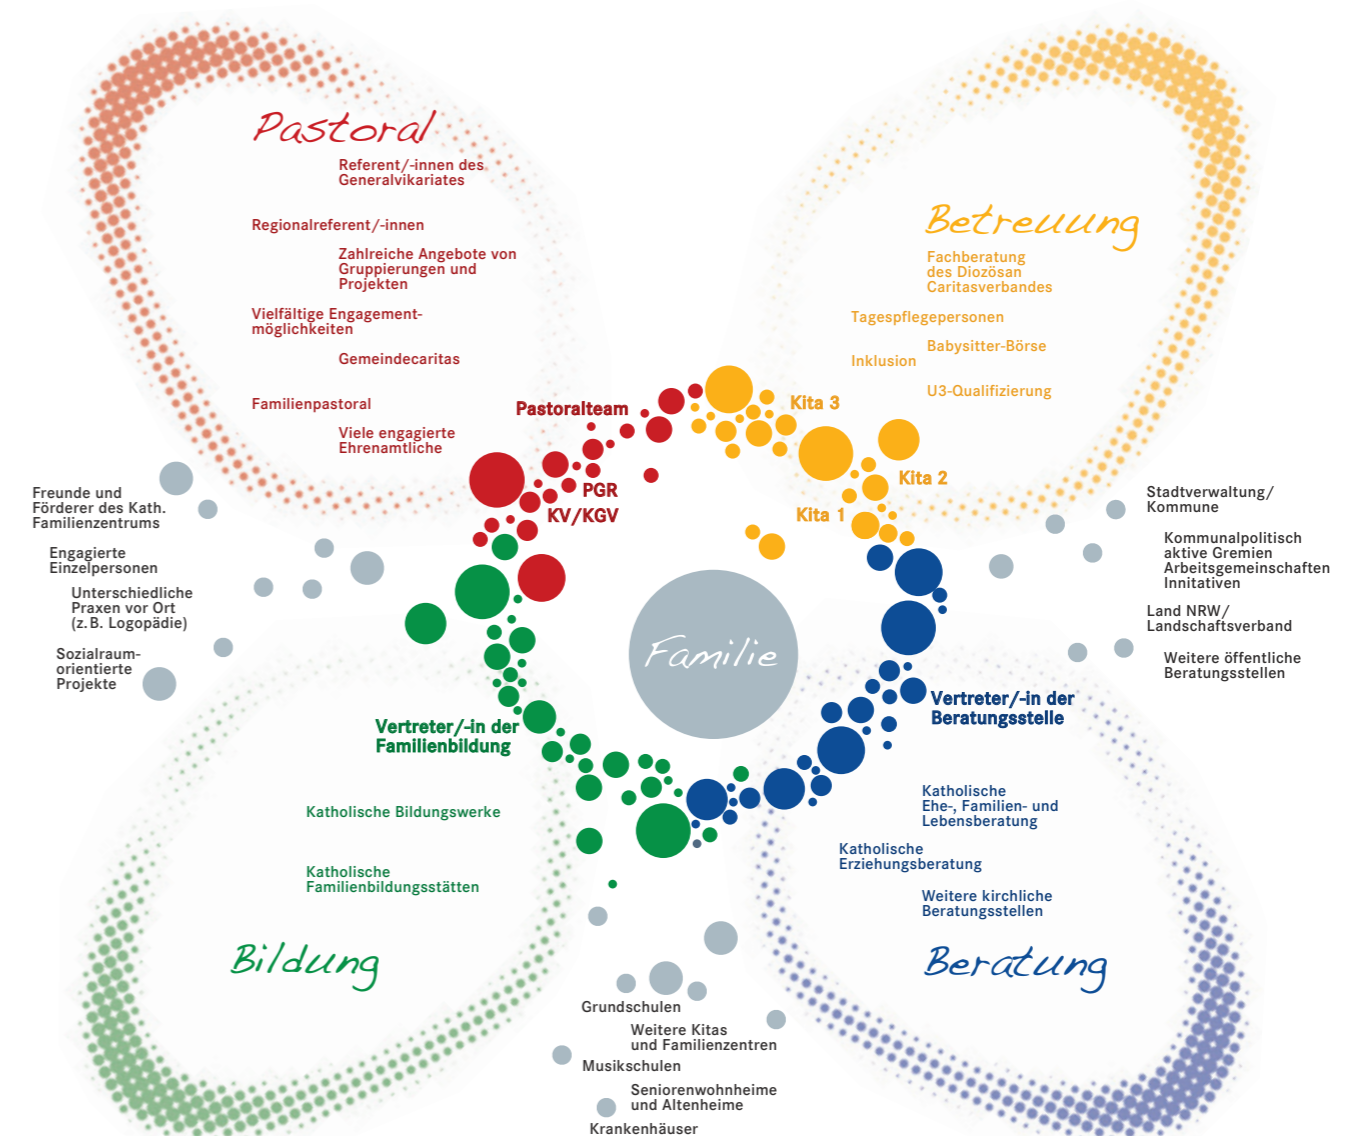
Pastoral

Referent/-innen des Generalvikariates

Regionalreferent/-innen

Zahlreiche Angebote von Gruppierungen und Projekten

Vielfältige Engagementmöglichkeiten

Gemeindecaritas

Familienpastoral

Viele engagierte Ehrenamtliche

Betreuung

Fachberatung des Diozösan Caritasverbandes

Tagespflegepersonen

Babysitter-Börse

Inklusion

U3-Qualifizierung

Pastoralteam

Kita 3

Kita 2

Kita 1

PGR

KV/KGV

Freunde und Förderer des Kath. Familienzentrums

Engagierte Einzelpersonen

Unterschiedliche Praxen vor Ort (z.B. Logopädie)

Sozialraumorientierte Projekte

Stadtverwaltung/ Kommune

Kommunalpolitisch aktive Gremien Arbeitsgemeinschaften Innitativen

Land NRW/ Landschaftsverband

Weitere öffentliche Beratungsstellen

Familie

Vertreter/-in der Beratungsstelle

Vertreter/-in der Familienbildung

Katholische Bildungswerke

Katholische Familienbildungsstätten

Katholische Ehe-, Familien- und Lebensberatung

Katholische Erziehungsberatung

Weitere kirchliche Beratungsstellen

Bildung

Beratung

Grundschulen

Weitere Kitas und Familienzentren

Musikschulen

Seniorenwohnheime und Altenheime

Krankenhäuser